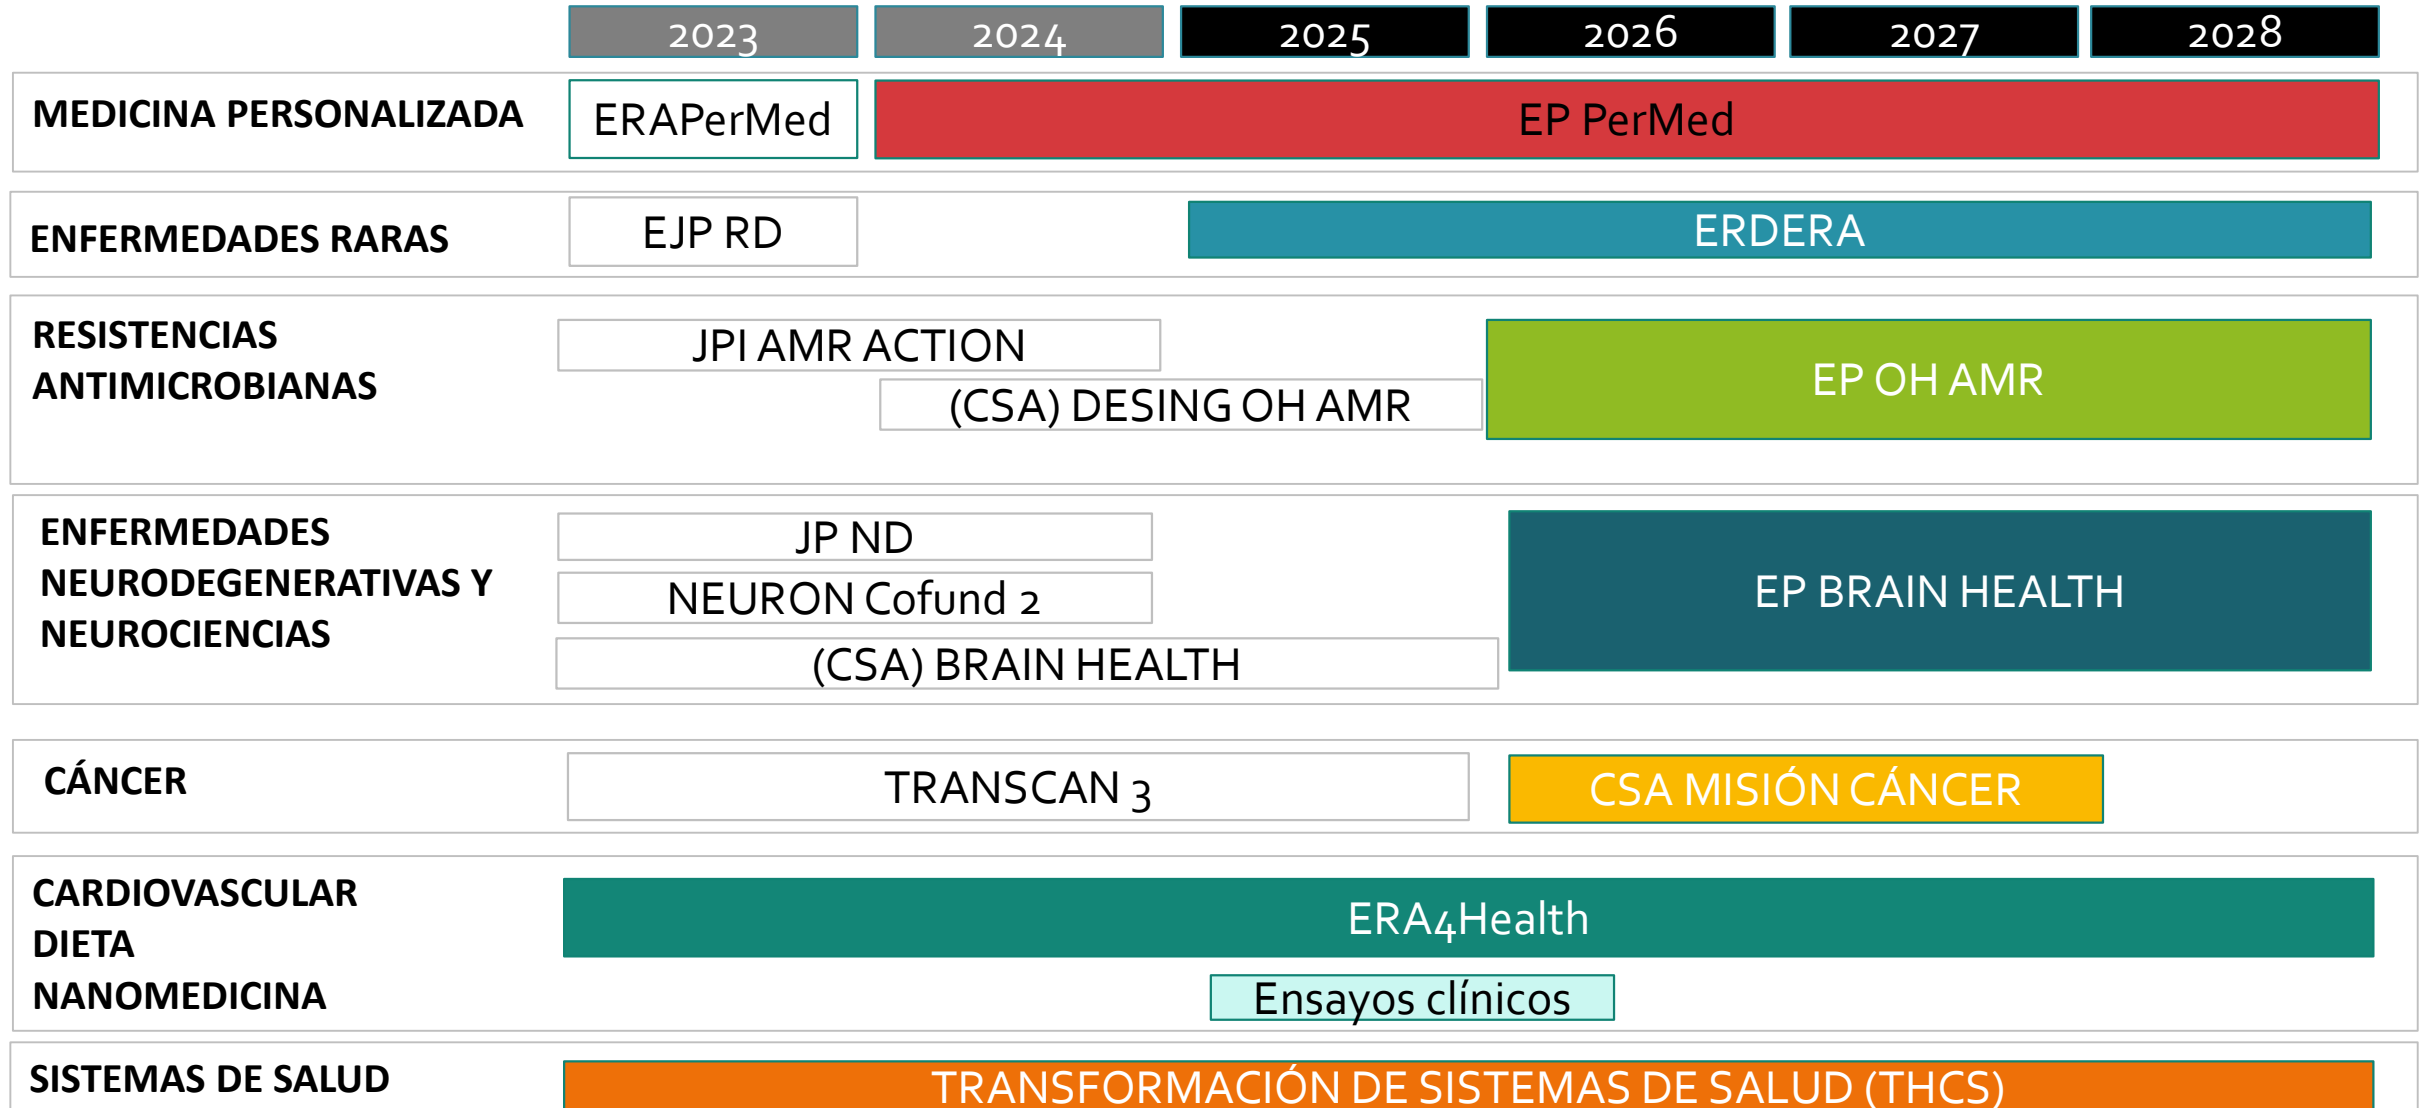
| | 2023 | 2024 | 2025 | 2026 | 2027 | 2028 |
|---|---|---|---|---|---|---|

MEDICINA PERSONALIZADA
ERAPerMed
EP PerMed

ENFERMEDADES RARAS
EJP RD
ERDERA

RESISTENCIAS ANTIMICROBIANAS
JPI AMR ACTION
(CSA) DESING OH AMR
EP OH AMR

ENFERMEDADES NEURODEGENERATIVAS Y NEUROCIENCIAS
JP ND
NEURON Cofund 2
(CSA) BRAIN HEALTH
EP BRAIN HEALTH

CÁNCER
TRANSCAN 3
CSA MISIÓN CÁNCER

CARDIOVASCULAR
DIETA
NANOMEDICINA
ERA4Health
Ensayos clínicos

SISTEMAS DE SALUD
TRANSFORMACIÓN DE SISTEMAS DE SALUD (THCS)